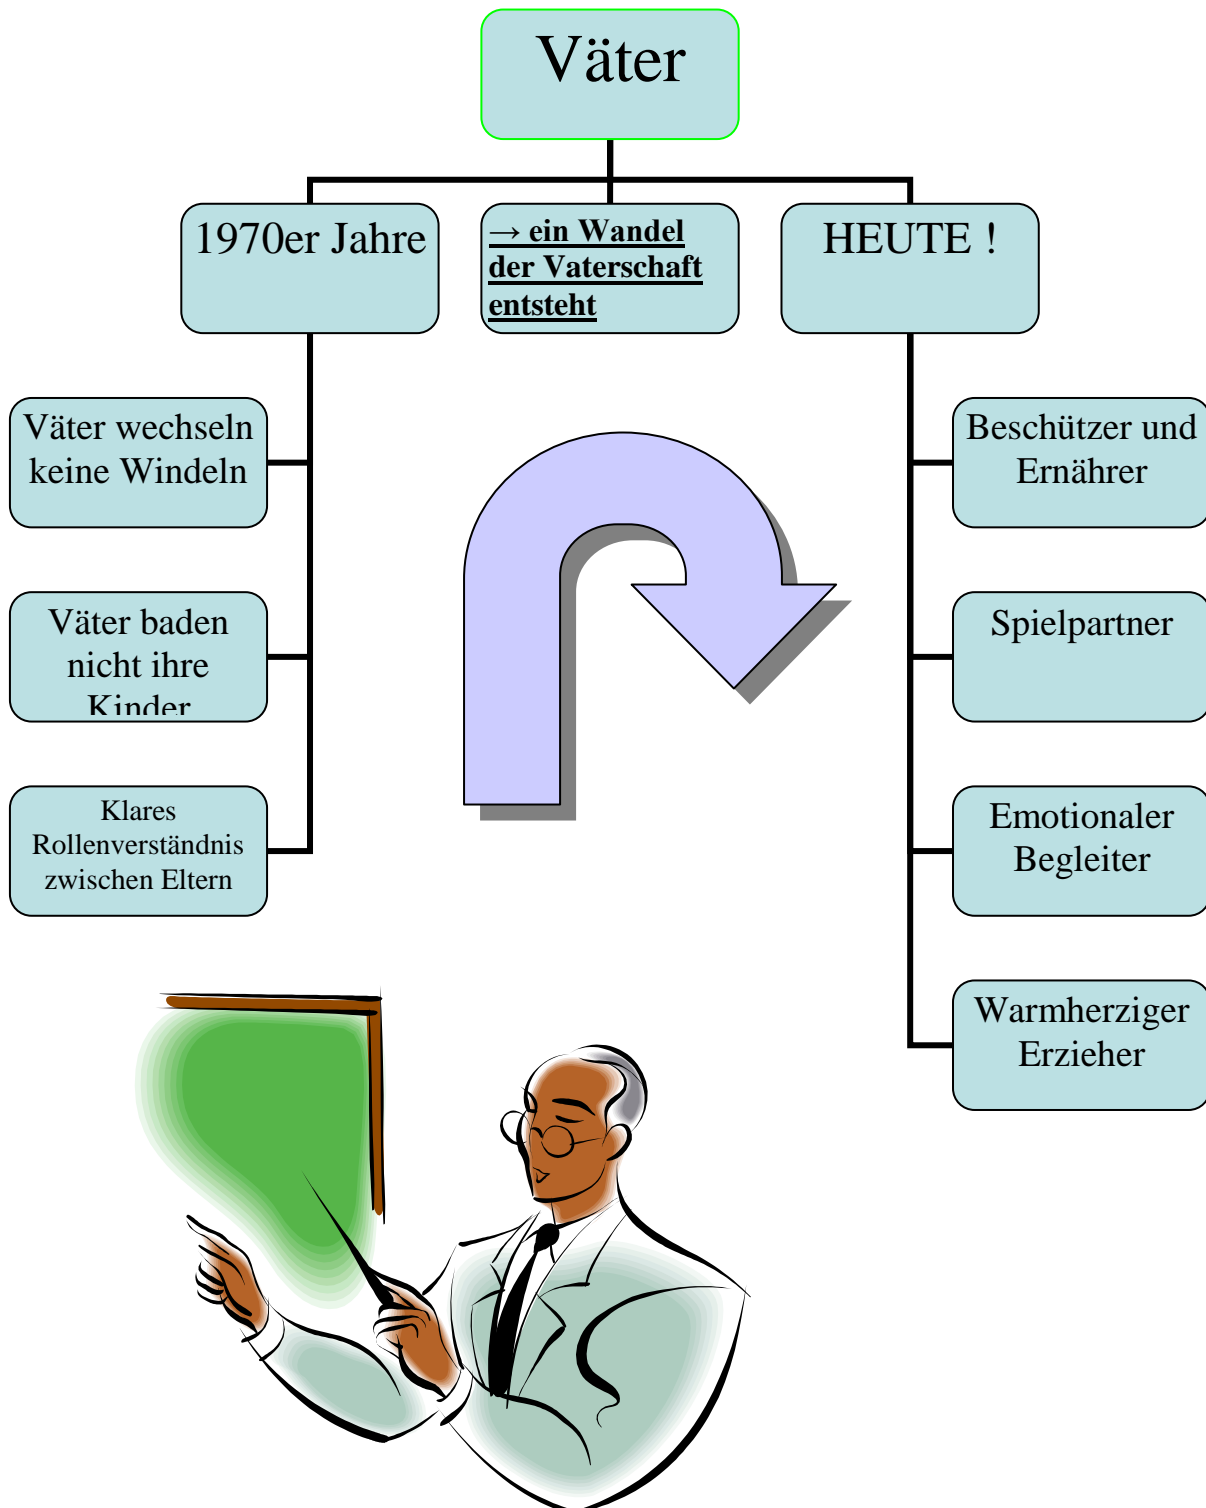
Väter

1970er Jahre

→ ein Wandel der Vaterschaft entsteht

HEUTE !

Väter wechseln keine Windeln

Väter baden nicht ihre Kinder

Klares Rollenverständnis zwischen Eltern

Beschützer und Ernährer

Spielpartner

Emotionaler Begleiter

Warmherziger Erzieher